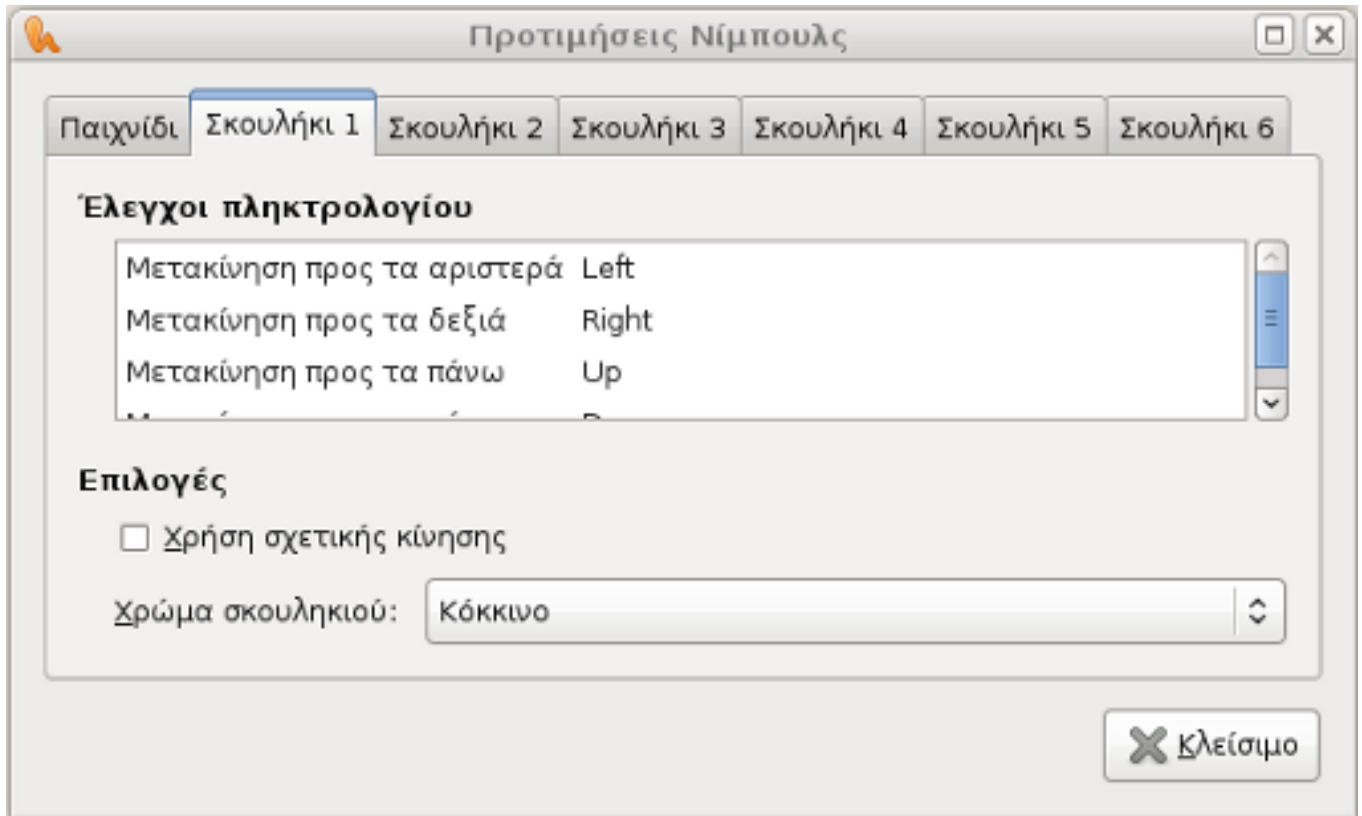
Προτιμήσεις Νίμπουλς

Παιχνίδι | Σκουλήκι 1 | Σκουλήκι 2 | Σκουλήκι 3 | Σκουλήκι 4 | Σκουλήκι 5 | Σκουλήκι 6

Έλεγχοι πληκτρολογίου

| | |
|---|---|
| Μετακίνηση προς τα αριστερά | Left |
| Μετακίνηση προς τα δεξιά | Right |
| Μετακίνηση προς τα πάνω | Up |
| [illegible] | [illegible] |

Επιλογές

Χρήση σχετικής κίνησης

Χρώμα σκουληκιού: Κόκκινο

Κλείσιμο